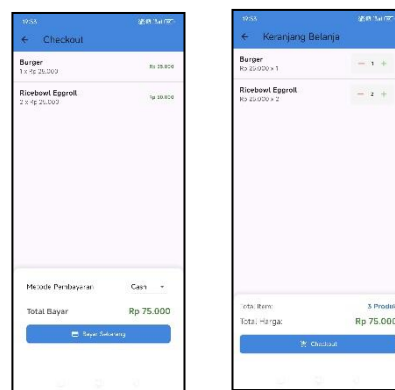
19:53

← Checkout

Burger
1 x Rp 25.000
Rp 25.000

Ricebowl Eggroll
2 x Rp 25.000
Rp 50.000

Metode Pembayaran: Cash

Total Bayar Rp 75.000

Bayar Sekarang

19:53

← Keranjang Belanja

Burger
Rp 25.000 x 1
− 1 +

Ricebowl Eggroll
Rp 25.000 x 2
− 2 +

Total Item: 3 Produk
Total Harga: Rp 75.000

Checkout